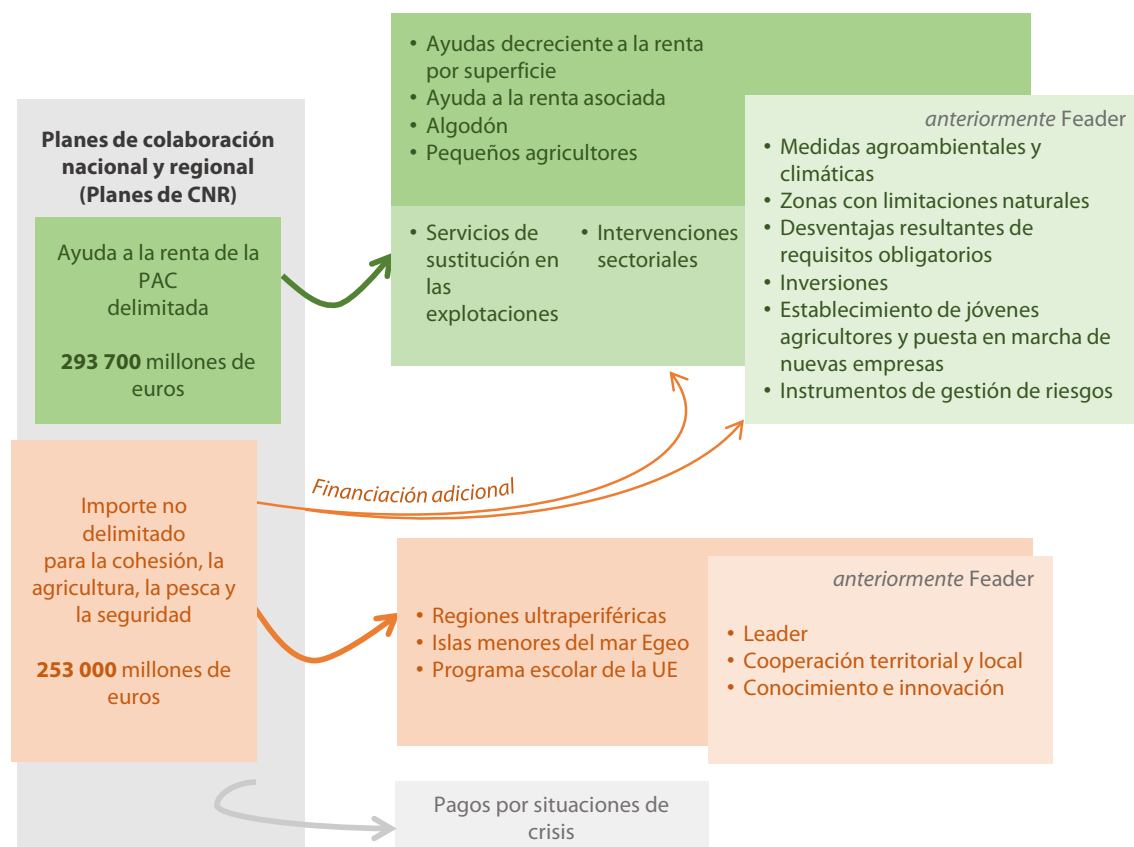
Planes de colaboración nacional y regional (Planes de CNR)

Ayuda a la renta de la PAC delimitada

**293 700** millones de euros

Importe no delimitado para la cohesión, la agricultura, la pesca y la seguridad

**253 000** millones de euros

- Ayudas decreciente a la renta por superficie
- Ayuda a la renta asociada
- Algodón
- Pequeños agricultores

- Servicios de sustitución en las explotaciones
- Intervenciones sectoriales

*anteriormente* Feader
- Medidas agroambientales y climáticas
- Zonas con limitaciones naturales
- Desventajas resultantes de requisitos obligatorios
- Inversiones
- Establecimiento de jóvenes agricultores y puesta en marcha de nuevas empresas
- Instrumentos de gestión de riesgos

*Financiación adicional*

- Regiones ultraperiféricas
- Islas menores del mar Egeo
- Programa escolar de la UE

*anteriormente* Feader
- Leader
- Cooperación territorial y local
- Conocimiento e innovación

Pagos por situaciones de crisis